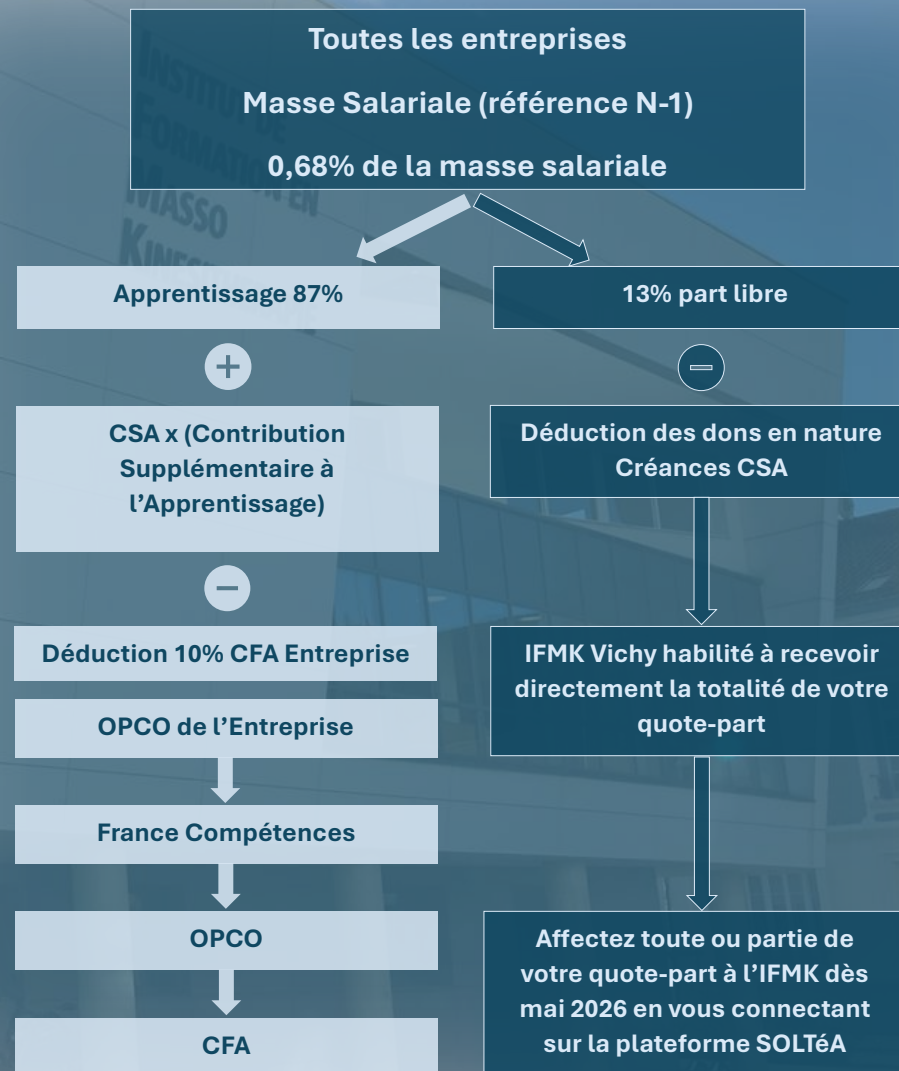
Toutes les entreprises

Masse Salariale (référence N-1)

0,68% de la masse salariale

Apprentissage 87%

+

CSA x (Contribution Supplémentaire à l'Apprentissage)

−

Déduction 10% CFA Entreprise

OPCO de l'Entreprise

France Compétences

OPCO

CFA

13% part libre

−

Déduction des dons en nature Créances CSA

IFMK Vichy habilité à recevoir directement la totalité de votre quote-part

Affectez toute ou partie de votre quote-part à l'IFMK dès mai 2026 en vous connectant sur la plateforme SOLTéA

INSTITUT DE FORMATION EN MASSO KINESI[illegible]